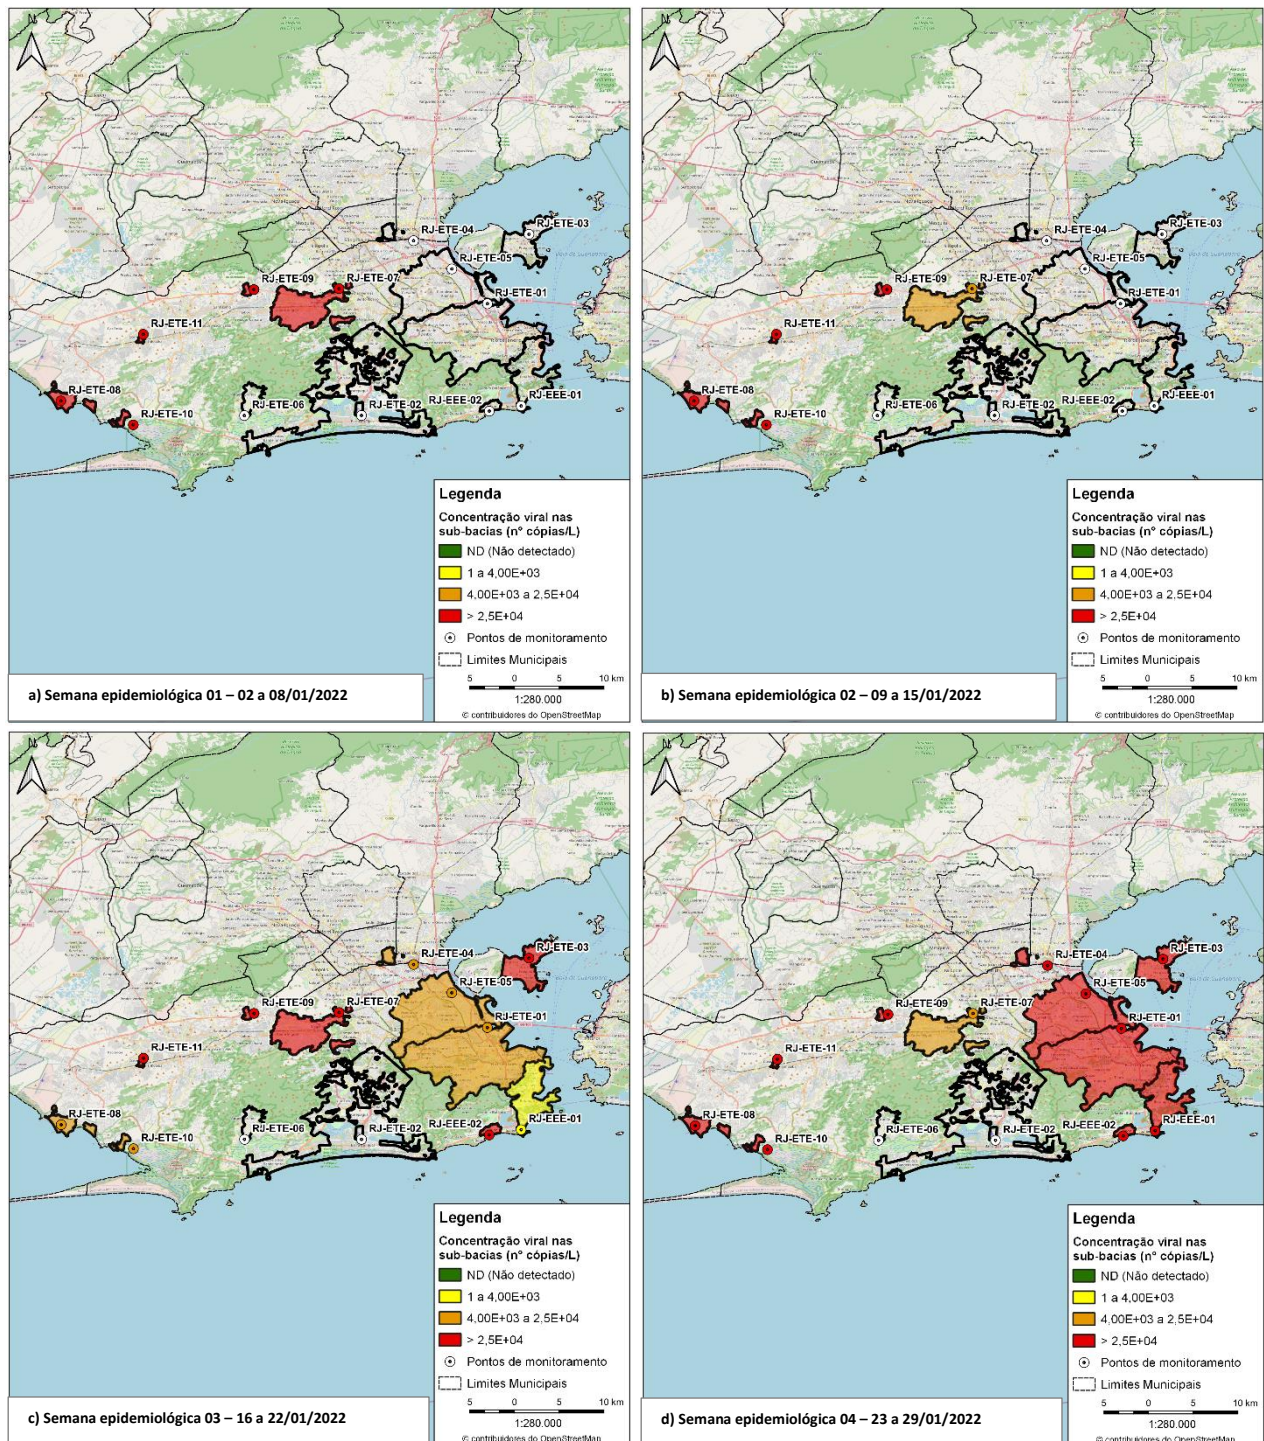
RJ-ETE-03
RJ-ETE-04
RJ-ETE-05
RJ-ETE-09
RJ-ETE-07
RJ-ETE-01
RJ-ETE-11
RJ-ETE-08
RJ-ETE-10
RJ-ETE-06
RJ-ETE-02
RJ-EEE-02
RJ-EEE-01

Legenda
Concentração viral nas sub-bacias (nº cópias/L)
ND (Não detectado)
1 a 4,00E+03
4,00E+03 a 2,5E+04
> 2,5E+04
Pontos de monitoramento
Limites Municipais
5 0 5 10 km
1:280.000
© contribuidores do OpenStreetMap

a) Semana epidemiológica 01 – 02 a 08/01/2022

RJ-ETE-03
RJ-ETE-04
RJ-ETE-05
RJ-ETE-09
RJ-ETE-07
RJ-ETE-01
RJ-ETE-11
RJ-ETE-08
RJ-ETE-10
RJ-ETE-06
RJ-ETE-02
RJ-EEE-02
RJ-EEE-01

Legenda
Concentração viral nas sub-bacias (nº cópias/L)
ND (Não detectado)
1 a 4,00E+03
4,00E+03 a 2,5E+04
> 2,5E+04
Pontos de monitoramento
Limites Municipais
5 0 5 10 km
1:280.000
© contribuidores do OpenStreetMap

b) Semana epidemiológica 02 – 09 a 15/01/2022

RJ-ETE-04
RJ-ETE-03
RJ-ETE-05
RJ-ETE-09
RJ-ETE-07
RJ-ETE-01
RJ-ETE-11
RJ-ETE-08
RJ-ETE-10
RJ-ETE-06
RJ-ETE-02
RJ-EEE-02
RJ-EEE-01

Legenda
Concentração viral nas sub-bacias (nº cópias/L)
ND (Não detectado)
1 a 4,00E+03
4,00E+03 a 2,5E+04
> 2,5E+04
Pontos de monitoramento
Limites Municipais
5 0 5 10 km
1:280.000
© contribuidores do OpenStreetMap

c) Semana epidemiológica 03 – 16 a 22/01/2022

RJ-ETE-04
RJ-ETE-03
RJ-ETE-05
RJ-ETE-09
RJ-ETE-07
RJ-ETE-01
RJ-ETE-11
RJ-ETE-08
RJ-ETE-10
RJ-ETE-06
RJ-ETE-02
RJ-EEE-02
RJ-EEE-01

Legenda
Concentração viral nas sub-bacias (nº cópias/L)
ND (Não detectado)
1 a 4,00E+03
4,00E+03 a 2,5E+04
> 2,5E+04
Pontos de monitoramento
Limites Municipais
5 0 5 10 km
1:280.000
© contribuidores do OpenStreetMap

d) Semana epidemiológica 04 – 23 a 29/01/2022